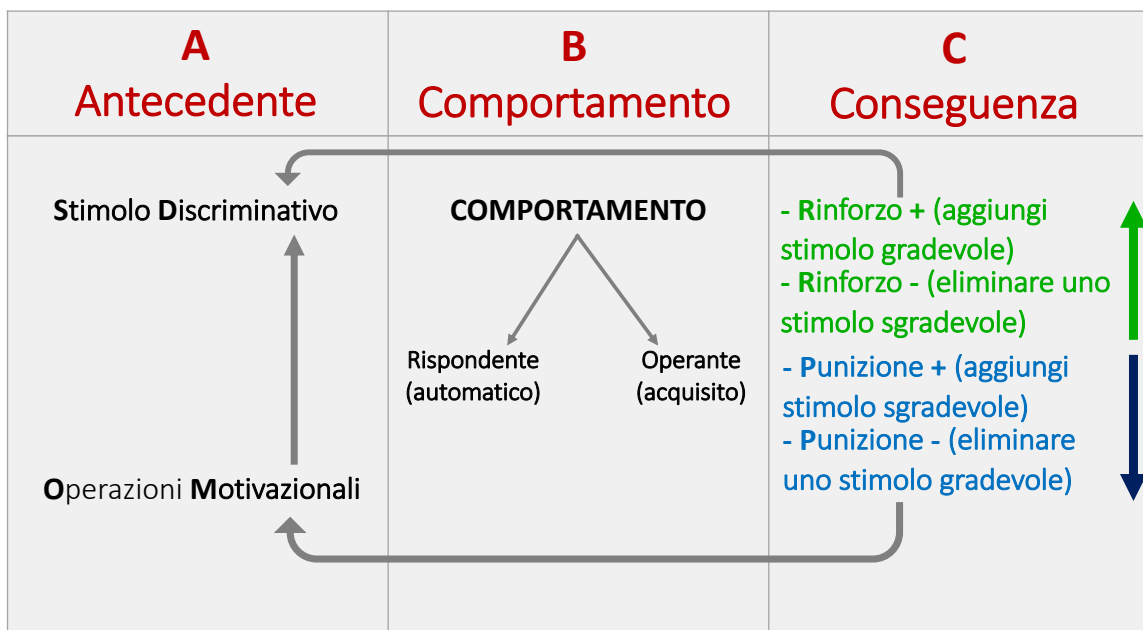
| A<br>Antecedente | B<br>Comportamento | C<br>Conseguenza |
|---|---|---|
| Stimolo Discriminativo<br><br>Operazioni Motivazionali | COMPORTAMENTO<br>Rispondente (automatico)<br>Operante (acquisito) | - Rinforzo + (aggiungi stimolo gradevole)<br>- Rinforzo - (eliminare uno stimolo sgradevole)<br>- Punizione + (aggiungi stimolo sgradevole)<br>- Punizione - (eliminare uno stimolo gradevole) |